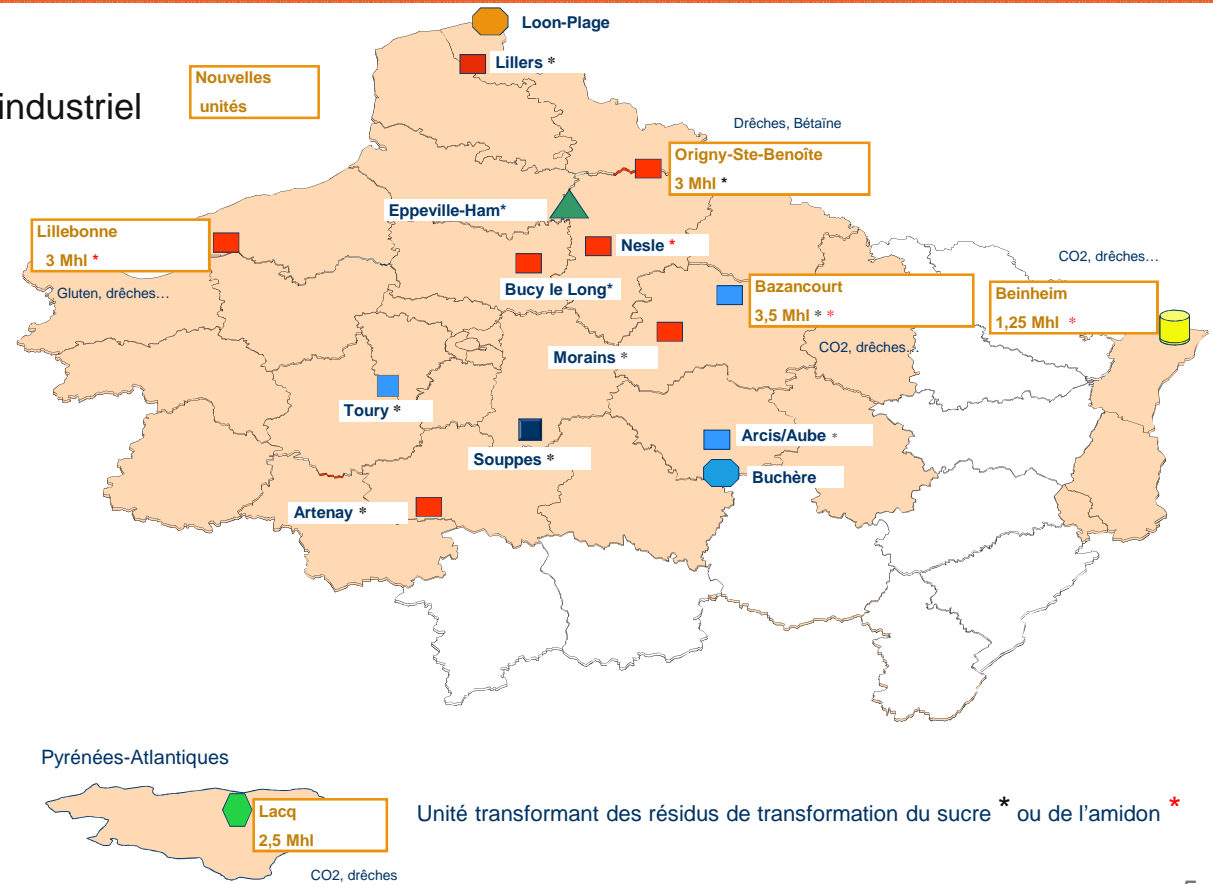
industriel

Nouvelles unités

Loon-Plage

Lillers *

Drêches, Bétaïne

Origny-Ste-Benoîte
3 Mhl *

Eppeville-Ham*

Lillebonne
3 Mhl *

Nesle *

Bucy le Long*

Gluten, drêches…

CO2, drêches…

Bazancourt
3,5 Mhl * *

Beinheim
1,25 Mhl *

CO2, drêches…

Morains *

Toury *

Arcis/Aube *

Souppes *

Buchère

Artenay *

Pyrénées-Atlantiques

Lacq
2,5 Mhl

CO2, drêches

Unité transformant des résidus de transformation du sucre * ou de l'amidon *

5